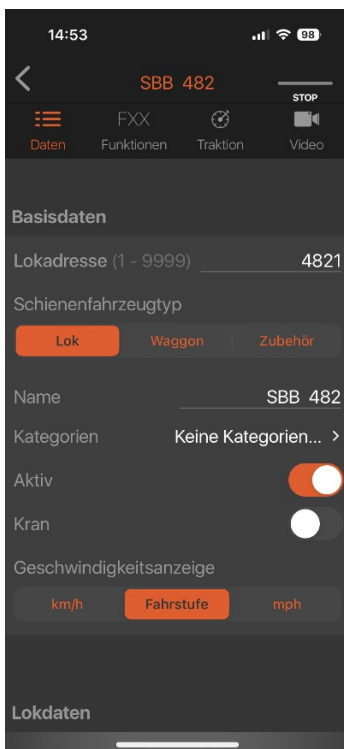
14:53

98

SBB 482

STOP

Daten

FXX
Funktionen

Traktion

Video

Basisdaten

Lokadresse (1 - 9999) 4821

Schienenfahrzeugtyp

Lok | Waggon | Zubehör

Name SBB 482

Kategorien Keine Kategorien... >

Aktiv

Kran

Geschwindigkeitsanzeige

km/h | Fahrstufe | mph

Lokdaten